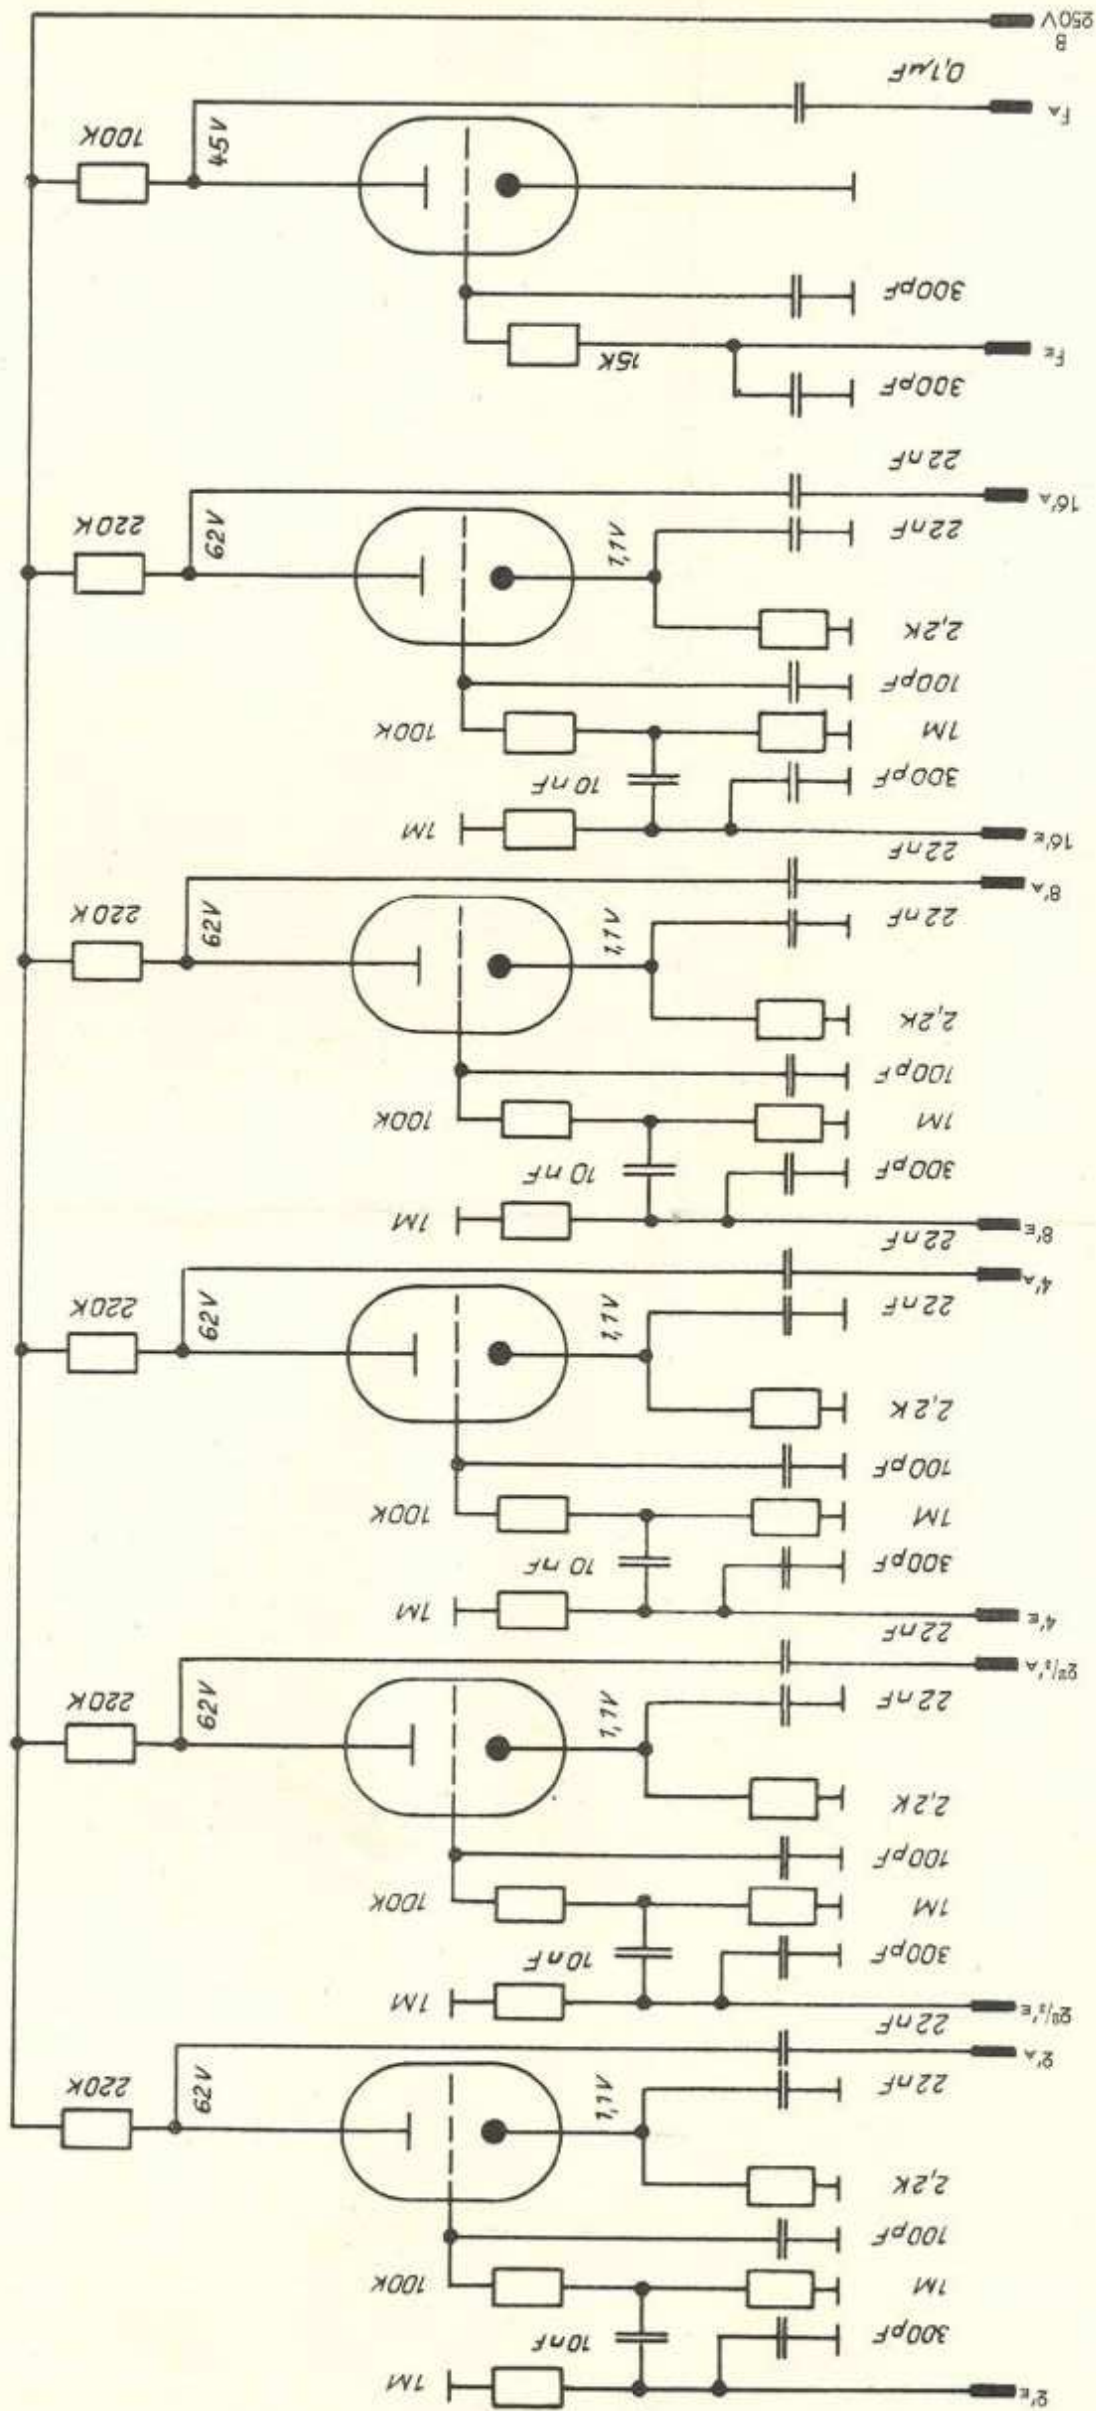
B
250V
100K
45V
$F_A$
0,1μF
300pF
15K
$F_E$
300pF
220K
62V
$16'_A$
22nF
22nF
1,1V
2,2K
100pF
100K
1M
10nF
300pF
1M
$16'_E$
22nF
220K
62V
$8'_A$
22nF
1,1V
2,2K
100pF
100K
1M
10nF
300pF
1M
$8'_E$
22nF
220K
62V
$4'_A$
22nF
1,1V
2,2K
100pF
100K
1M
10nF
300pF
1M
$4'_E$
22nF
220K
62V
$2\frac{2}{3}'_A$
22nF
1,1V
2,2K
100pF
100K
1M
10nF
300pF
1M
$2\frac{2}{3}'_E$
22nF
220K
62V
$2'_A$
22nF
1,1V
2,2K
100pF
100K
1M
10nF
300pF
1M
$2'_E$